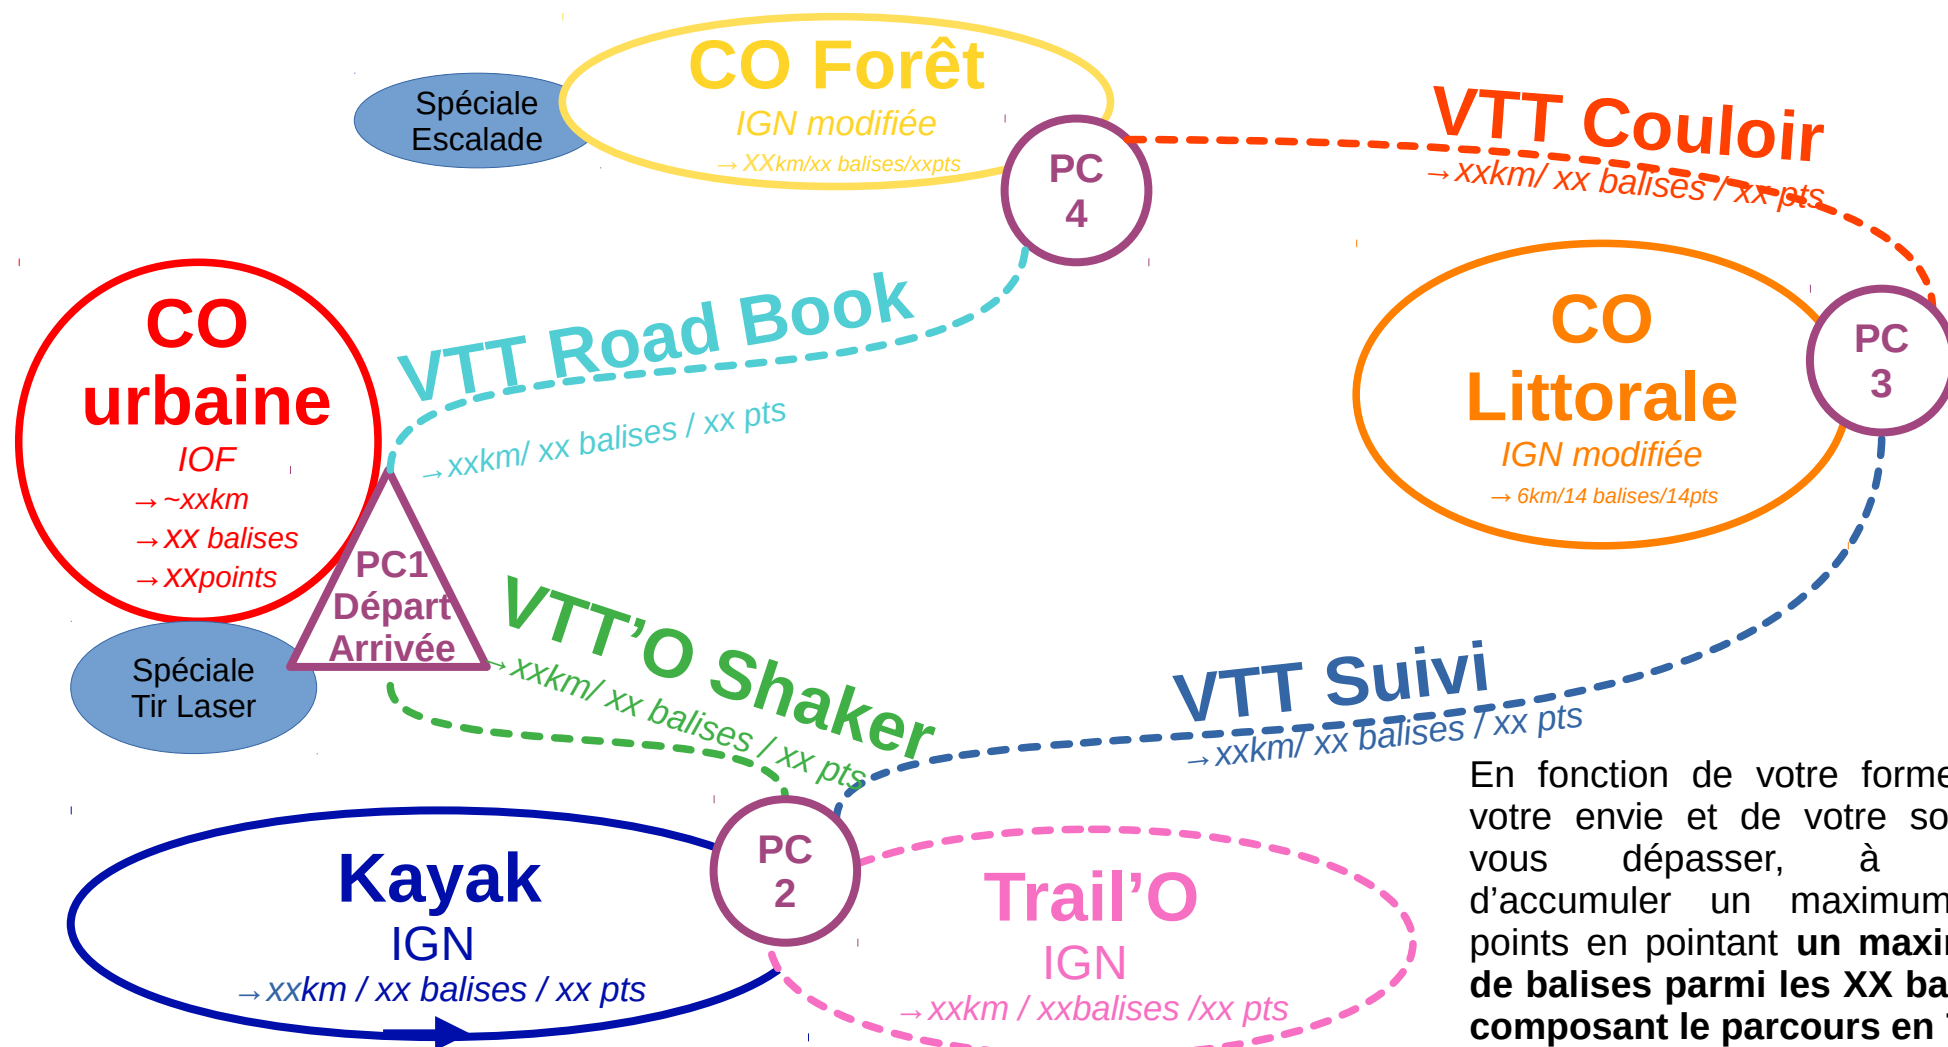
Spéciale Escalade

CO Forêt
IGN modifiée
→XXkm/xx balises/xxpts

PC 4

VTT Couloir
→xxkm/ xx balises / xx pts

CO urbaine
IOF
→~xxkm
→XX balises
→XXpoints

VTT Road Book
→xxkm/ xx balises / xx pts

CO Littorale
IGN modifiée
→ 6km/14 balises/14pts

PC 3

PC1 Départ Arrivée

Spéciale Tir Laser

VTT'O Shaker
→xxkm/ xx balises / xx pts

VTT Suivi
→xxkm/ xx balises / xx pts

Kayak
IGN
→xxkm / xx balises / xx pts

PC 2

Trail'O
IGN
→xxkm / xxbalises /xx pts

En fonction de votre forme votre envie et de votre so vous dépasser, à d'accumuler un maximum points en pointant **un maxi de balises parmi les XX ba composant le parcours en**